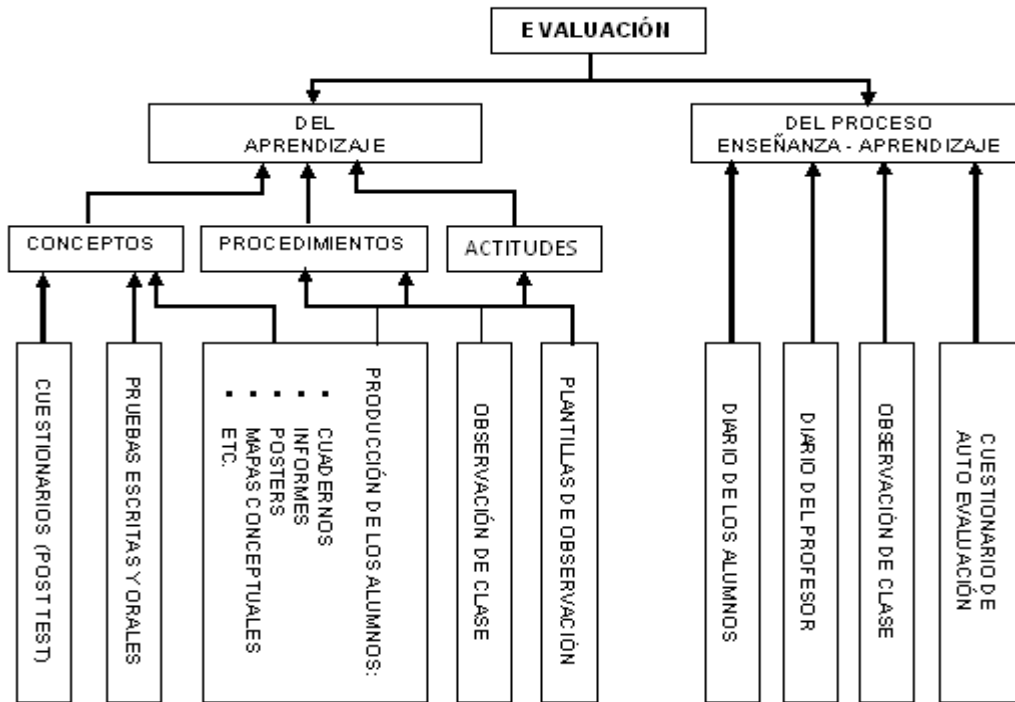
EVALUACIÓN

DEL APRENDIZAJE

DEL PROCESO ENSEÑANZA - APRENDIZAJE

CONCEPTOS

PROCEDIMIENTOS

ACTITUDES

CUESTIONARIOS (POST TEST)

PRUEBAS ESCRITAS Y ORALES

PRODUCCIÓN DE LOS ALUMNOS:
CUADERNOS
INFORMES
POSTERS
MAPAS CONCEPTUALES
ETC.
. . . . .

OBSERVACIÓN DE CLASE

PLANTILLAS DE OBSERVACIÓN

DIARIO DE LOS ALUMNOS

DIARIO DEL PROFESOR

OBSERVACIÓN DE CLASE

CUESTIONARIO DE AUTO EVALUACIÓN